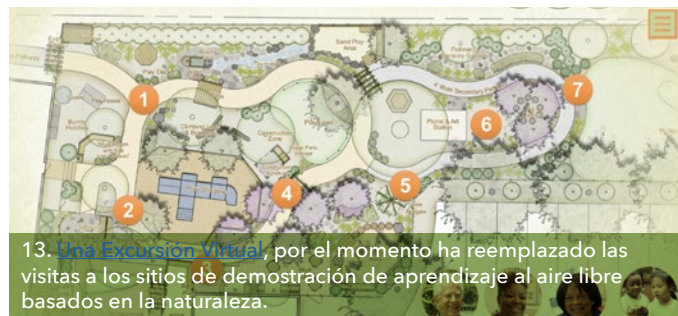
Sand Play Area

Pollinator Garden

8' Wide Secondary Path

Picnic & Art Station

Caterpillar Climb

Sand Play

Butterfly Hill

1

2

3

4

5

6

7

13. Una Excursión Virtual, por el momento ha reemplazado las visitas a los sitios de demostración de aprendizaje al aire libre basados en la naturaleza.